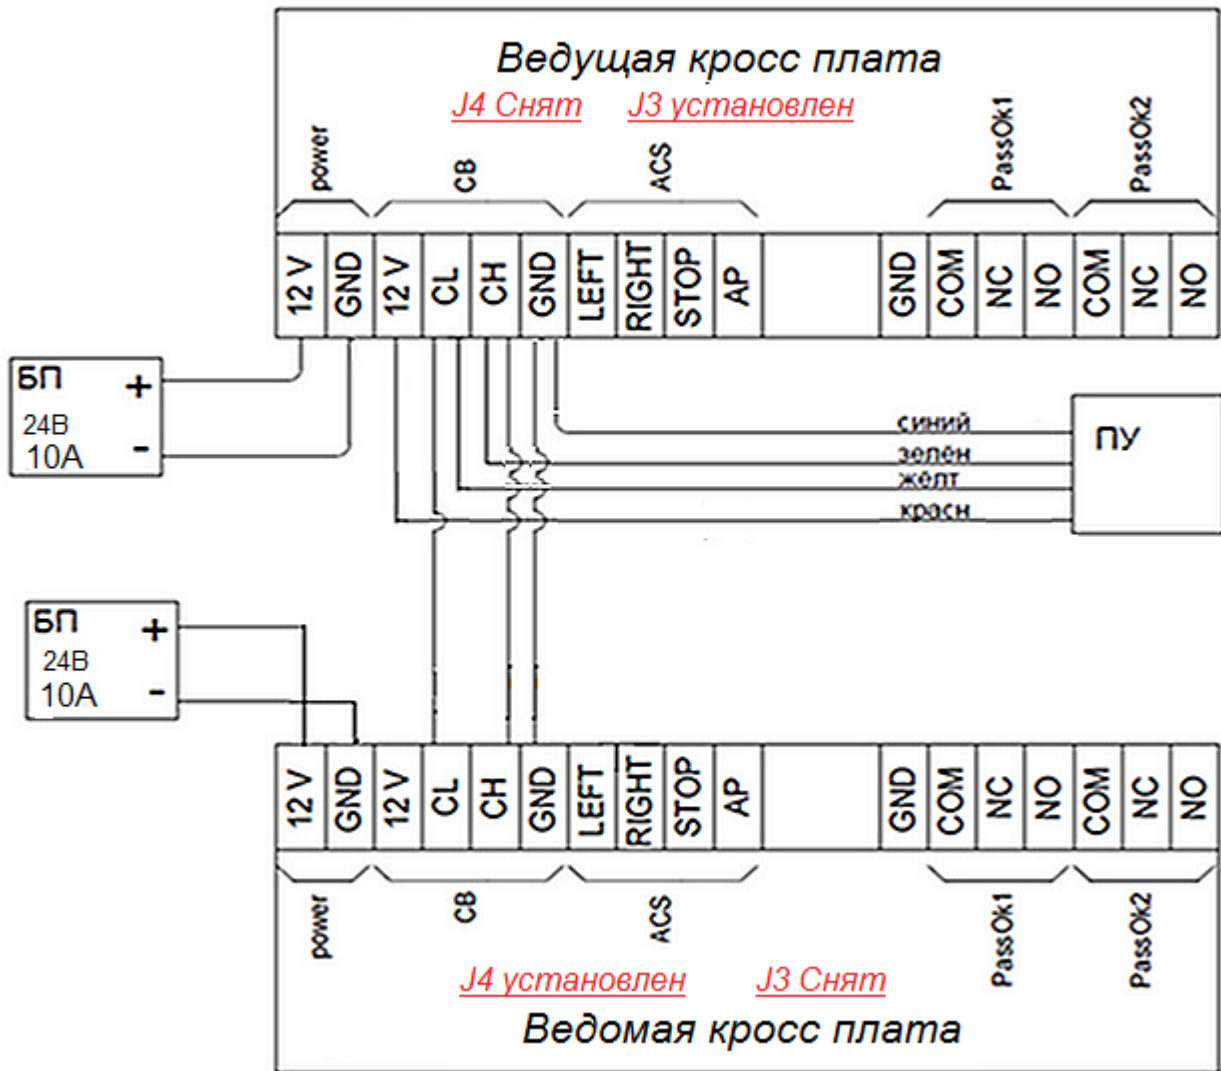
Ведущая кросс плата

J4 Снят J3 установлен

power CB ACS PassOk1 PassOk2

12 V GND 12 V CL CH GND LEFT RIGHT STOP AP GND COM NC NO COM NC NO

БП + 24В 10А -

синий
зелён
жёлт
красн

ПУ

БП + 24В 10А -

12 V GND 12 V CL CH GND LEFT RIGHT STOP AP GND COM NC NO COM NC NO

power CB ACS PassOk1 PassOk2

J4 установлен J3 Снят

Ведомая кросс плата